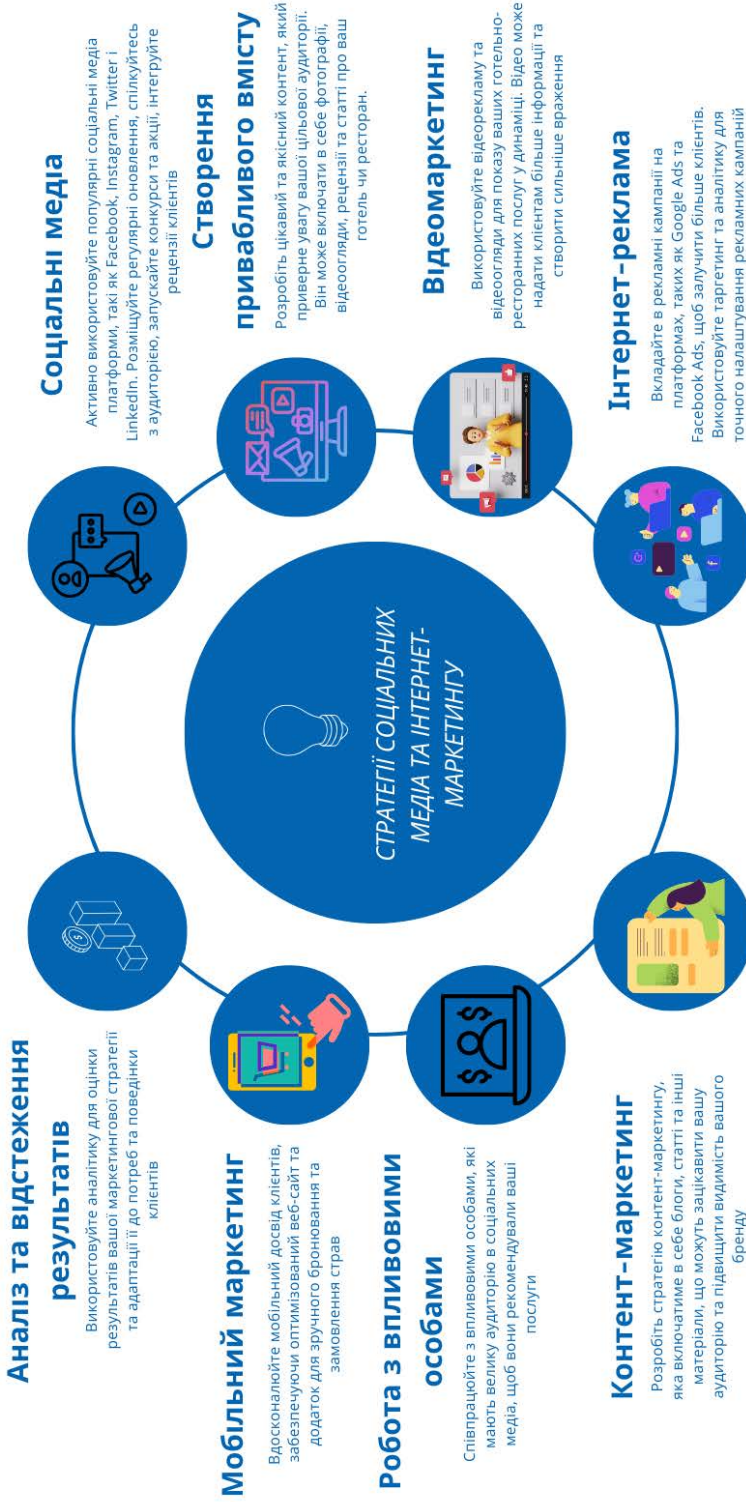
Соціальні медіа

Активно використовуйте популярні соціальні медіа платформи, такі як Facebook, Instagram, Twitter і LinkedIn. Розміщуйте регулярні оновлення, спілкуйтесь з аудиторією, запускайте конкурси та акції, інтегруйте рецензії клієнтів

Створення привабливого вмісту

Розробіть цікавий та якісний контент, який приверне увагу вашої цільової аудиторії. Він може включати в себе фотографії, відеогляди, рецензії та статті про ваш готель чи ресторан.

Відеомаркетинг

Використовуйте відеорекламу та відеогляди для показу ваших готельно-ресторанних послуг у динаміці. Відео може надати клієнтам більше інформації та створити сильніше враження

Інтернет-реклама

Вкладайте в рекламні кампанії на платформах, таких як Google Ads та Facebook Ads, щоб залучити більше клієнтів. Використовуйте таргетинг та аналітику для точного налаштування рекламних кампаній

СТРАТЕГІЇ СОЦІАЛЬНИХ МЕДІА ТА ІНТЕРНЕТ-МАРКЕТИНГУ

Аналіз та відстеження результатів

Використовуйте аналітику для оцінки результатів вашої маркетингової стратегії та адаптації її до потреб та поведінки клієнтів

Мобільний маркетинг

Вдосконалюйте мобільний досвід клієнтів, забезпечуючи оптимізований веб-сайт та додаток для зручного бронювання та замовлення страв

Робота з впливовими особами

Співпрацюйте з впливовими особами, які мають велику аудиторію в соціальних медіа, щоб вони рекомендували ваші послуги

Контент-маркетинг

Розробіть стратегію контент-маркетингу, яка включатиме в себе блоги, статті та інші матеріали, що можуть зацікавити вашу аудиторію та підвищити видимість вашого бренду